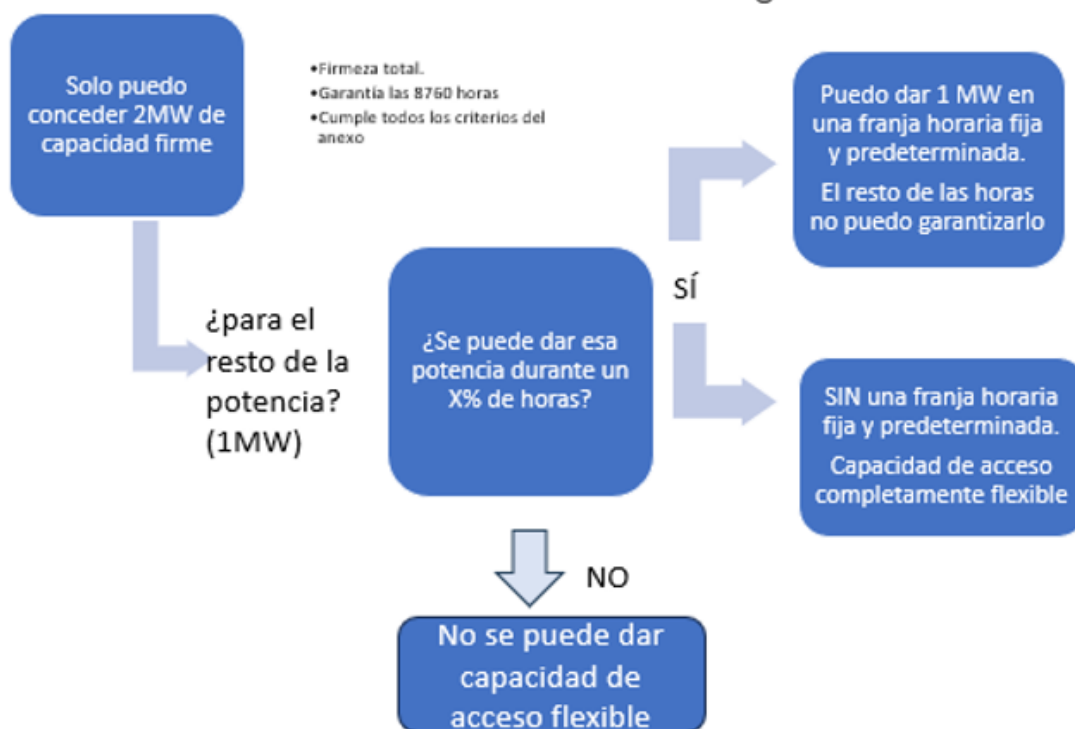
Solo puedo conceder 2MW de capacidad firme

•Firmeza total.
•Garantía las 8760 horas
•Cumple todos los criterios del anexo

¿para el resto de la potencia? (1MW)

¿Se puede dar esa potencia durante un X% de horas?

SÍ

Puedo dar 1 MW en una franja horaria fija y predeterminada.

El resto de las horas no puedo garantizarlo

SIN una franja horaria fija y predeterminada.

Capacidad de acceso completamente flexible

NO

No se puede dar capacidad de acceso flexible